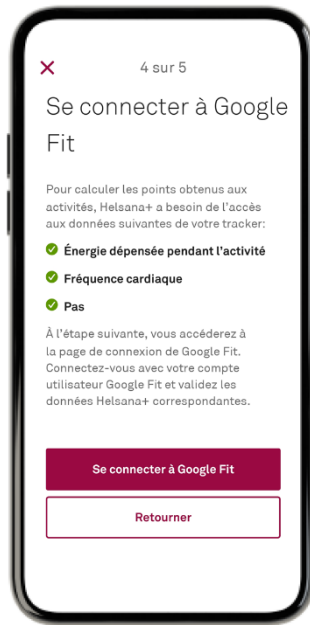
×

4 sur 5

Se connecter à Google Fit

Pour calculer les points obtenus aux activités, Helsana+ a besoin de l'accès aux données suivantes de votre tracker:

Énergie dépensée pendant l'activité

Fréquence cardiaque

Pas

À l'étape suivante, vous accéderez à la page de connexion de Google Fit. Connectez-vous avec votre compte utilisateur Google Fit et validez les données Helsana+ correspondantes.

Se connecter à Google Fit

Retourner